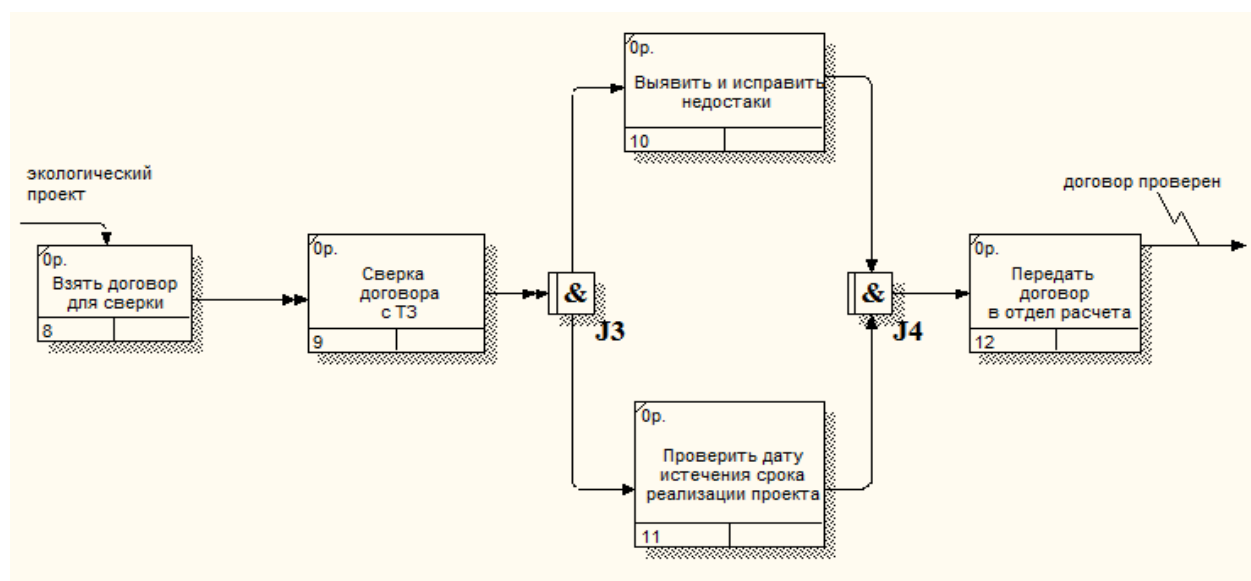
0р.
Выявить и исправить недостатки
10

экологический проект

договор проверен

0р.
Взять договор для сверки
8

0р.
Сверка договора с ТЗ
9

&
J3

&
J4

0р.
Передать договор в отдел расчета
12

0р.
Проверить дату истечения срока реализации проекта
11